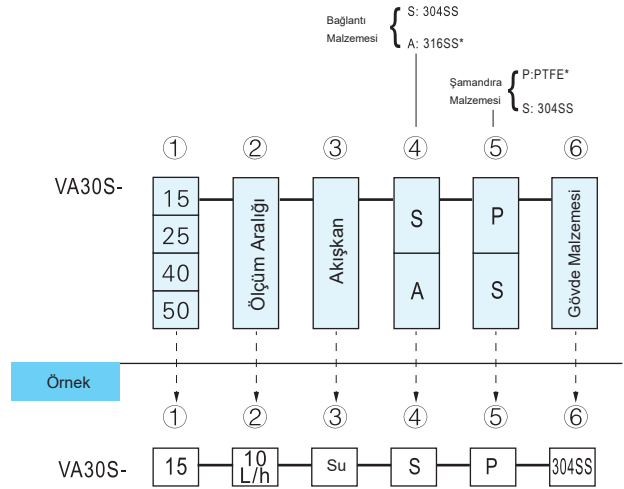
Bağlantı Malzemesi
S: 304SS
A: 316SS*

Şamandıra Malzemesi
P:PTFE*
S: 304SS

① ② ③ ④ ⑤ ⑥

VA30S-

15
25
40
50

Ölçüm Aralığı

Akışkan

S
A

P
S

Gövde Malzemesi

Örnek

① ② ③ ④ ⑤ ⑥

VA30S-
15
10 L/h
Su
S
P
304SS